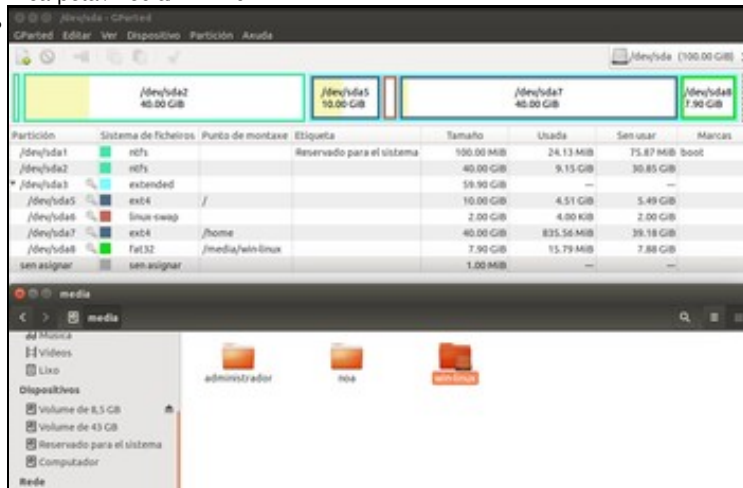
/dev/sda - GParted
GParted Editar Ver Dispositivo Partición Axuda

/dev/sda (100.00 GiB)

/dev/sda2
40.00 GiB

/dev/sda5
10.00 GiB

/dev/sda7
40.00 GiB

/dev/sda8
7.90 GiB

| Partición | Sistema de ficheiros | Punto de montaxe | Etiqueta | Tamaño | Usada | Sen usar | Marcas |
|---|---|---|---|---|---|---|---|
| /dev/sda1 | ntfs | | Reservado para el sistema | 100.00 MiB | 24.13 MiB | 75.87 MiB | boot |
| /dev/sda2 | ntfs | | | 40.00 GiB | 9.15 GiB | 30.85 GiB | |
| /dev/sda3 | extended | | | 59.90 GiB | --- | --- | |
| /dev/sda5 | ext4 | / | | 10.00 GiB | 4.51 GiB | 5.49 GiB | |
| /dev/sda6 | linux-swap | | | 2.00 GiB | 4.00 KiB | 2.00 GiB | |
| /dev/sda7 | ext4 | /home | | 40.00 GiB | 835.56 MiB | 39.18 GiB | |
| /dev/sda8 | fat32 | /media/win-linux | | 7.90 GiB | 15.79 MiB | 7.88 GiB | |
| sen asignar | sen asignar | | | 1.00 MiB | --- | --- | |

media
media

Música
Vídeos
Lixo
Dispositivos
Volume de 8,5 GB
Volume de 43 GB
Reservado para el sistema
Computador
Rede

administrador
noa
win-linux